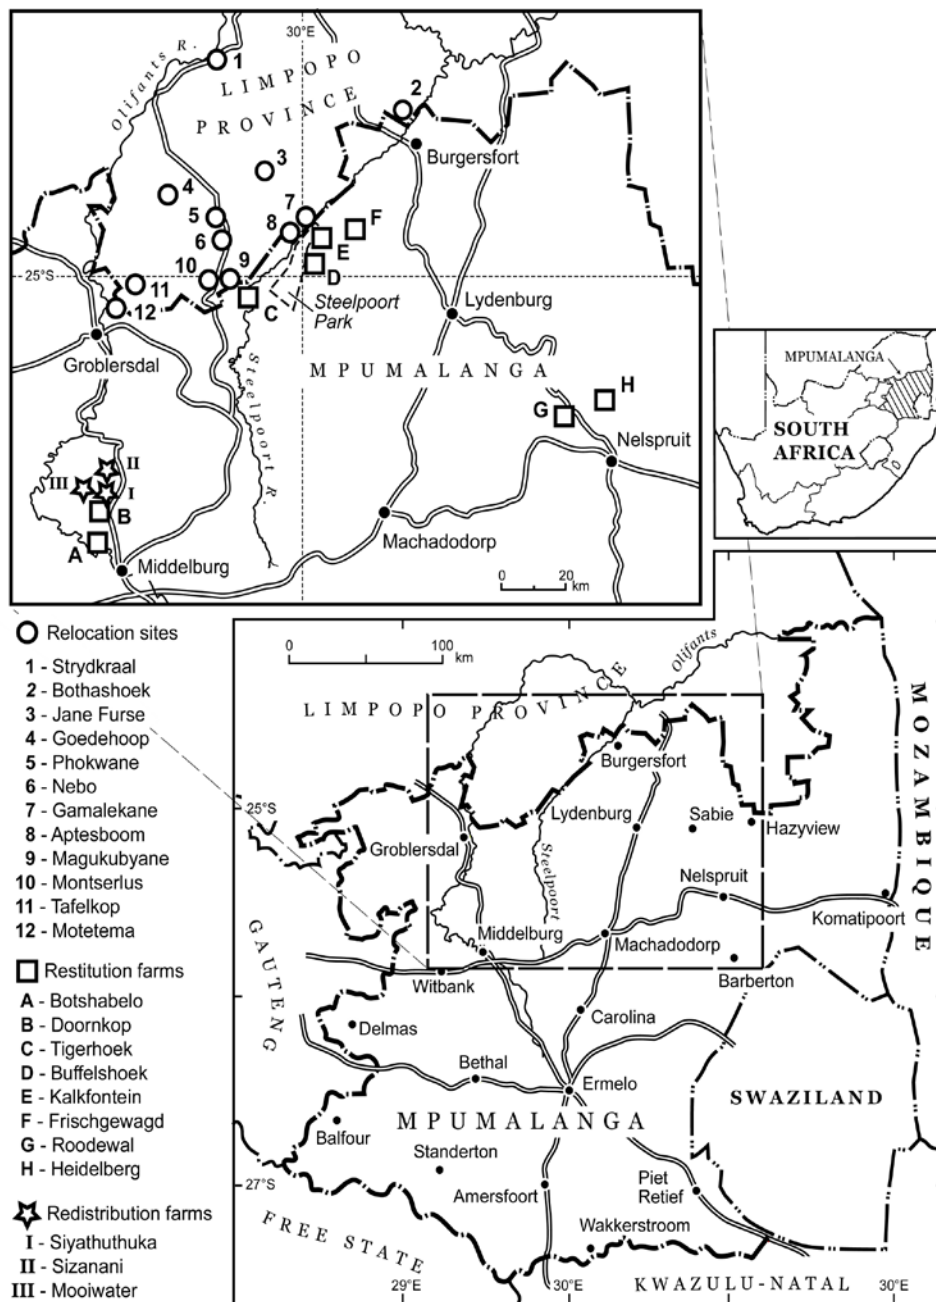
30°E

LIMPOPO PROVINCE

Olifants R.

1
2
3
4
5
6
7
8
9
10
11
12

F
E
D
C
G
H
A
B
I
II
III

Burgersfort

25°S

Steelpoort Park

Lydenburg

Groblersdal

Steelpoort R.

MPUMALANGA

Nelspruit

Machadodorp

Middelburg

0 20 km

MPUMALANGA

SOUTH AFRICA

Relocation sites
1 - Strydkraal
2 - Bothashoek
3 - Jane Furse
4 - Goedehoop
5 - Phokwane
6 - Nebo
7 - Gamalekane
8 - Aptesboom
9 - Magukubyane
10 - Montserlus
11 - Tafelkop
12 - Motetema

Restitution farms
A - Botshabelo
B - Doornkop
C - Tigerhoek
D - Buffelshoek
E - Kalkfontein
F - Frischgewagd
G - Roodewal
H - Heidelberg

Redistribution farms
I - Siyathuthuka
II - Sizanani
III - Mooiwater

0 100 km

Olifants

LIMPOPO PROVINCE

MOZAMBIQUE

Burgersfort

25°S

Lydenburg

Sabie

Hazyview

Groblersdal

Steelpoort

Nelspruit

Komatipoort

GAUTENG

Middelburg

Machadodorp

Barberton

Witbank

Carolina

Delmas

Bethal

Ermelo

SWAZILAND

MPUMALANGA

Balfour

Standerton

27°S

Amersfoort

Piet Retief

FREE STATE

Wakkerstroom

29°E

30°E

KWAZULU-NATAL

30°E